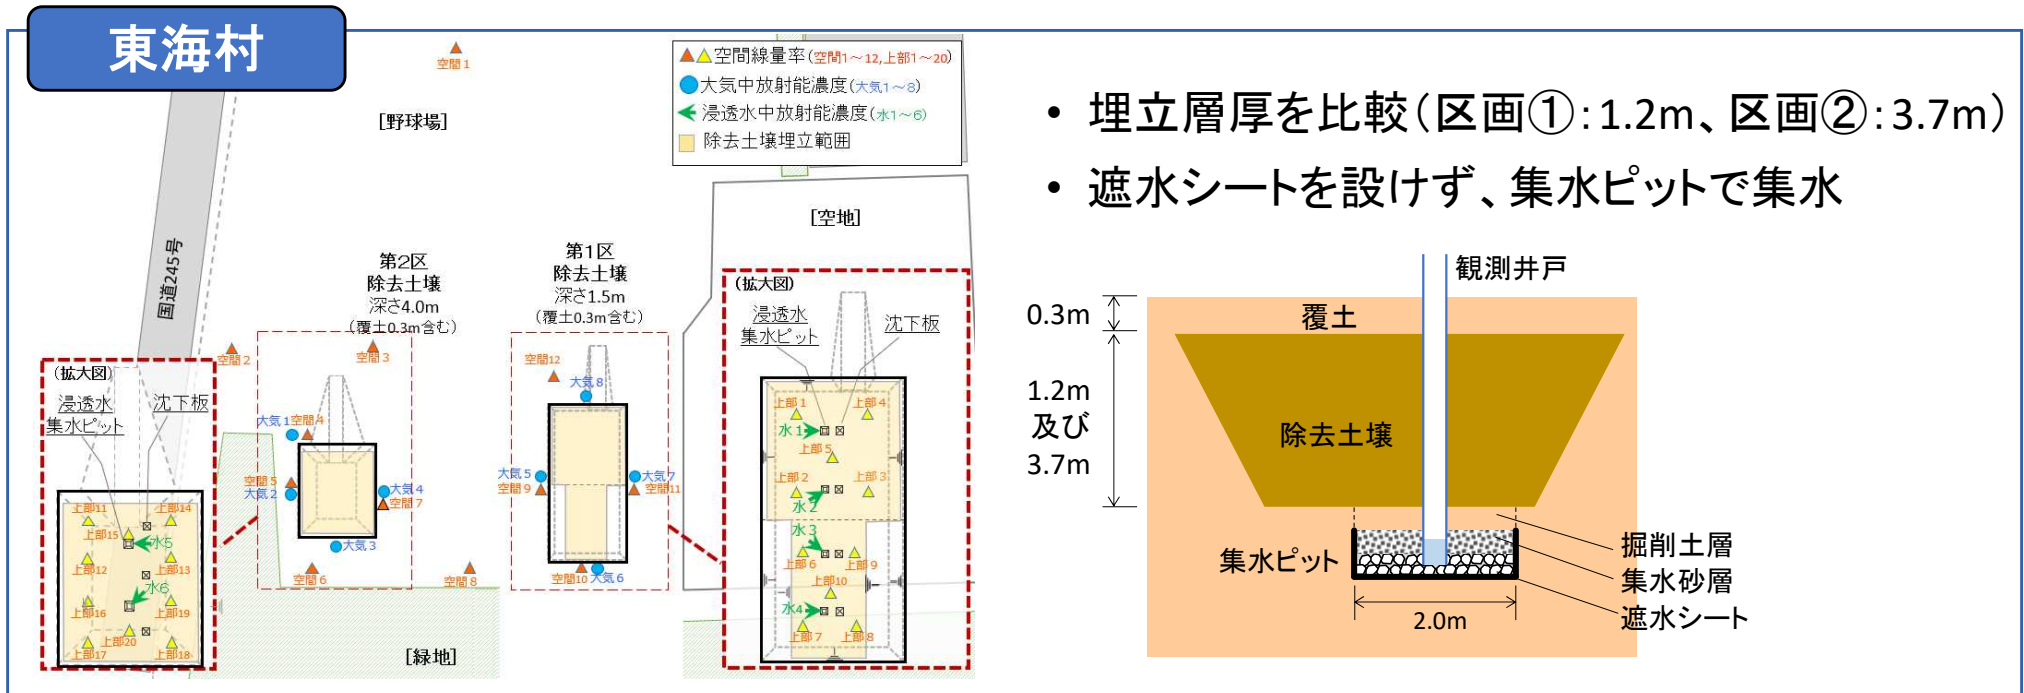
東海村

空間1

▲△空間線量率(空間1～12,上部1～20)
●大気中放射能濃度(大気1～8)
◀浸透水中放射能濃度(水1～6)
除去土壌埋立範囲

[野球場]

[空地]

国道245号

第2区
除去土壌
深さ4.0m
(覆土0.3m含む)

第1区
除去土壌
深さ1.5m
(覆土0.3m含む)

(拡大図)
浸透水
集水ピット
沈下板

(拡大図)
浸透水
集水ピット
沈下板

空間2
空間3
空間4
大気1
空間5
大気2
大気4
空間7
大気3
空間6
空間8
空間12
大気8
大気5
空間9
大気7
空間11
空間10
大気6

上部11
上部14
上部15
水5
上部12
上部13
水6
上部16
上部19
上部20
上部17
上部18

上部1
上部4
水1
上部5
上部2
上部3
水2
水3
上部6
上部9
上部10
水4
上部7
上部8

[緑地]

• 埋立層厚を比較(区画①:1.2m、区画②:3.7m)
• 遮水シートを設けず、集水ピットで集水

観測井戸
0.3m
覆土
1.2m
及び
3.7m
除去土壌
集水ピット
掘削土層
集水砂層
遮水シート
2.0m